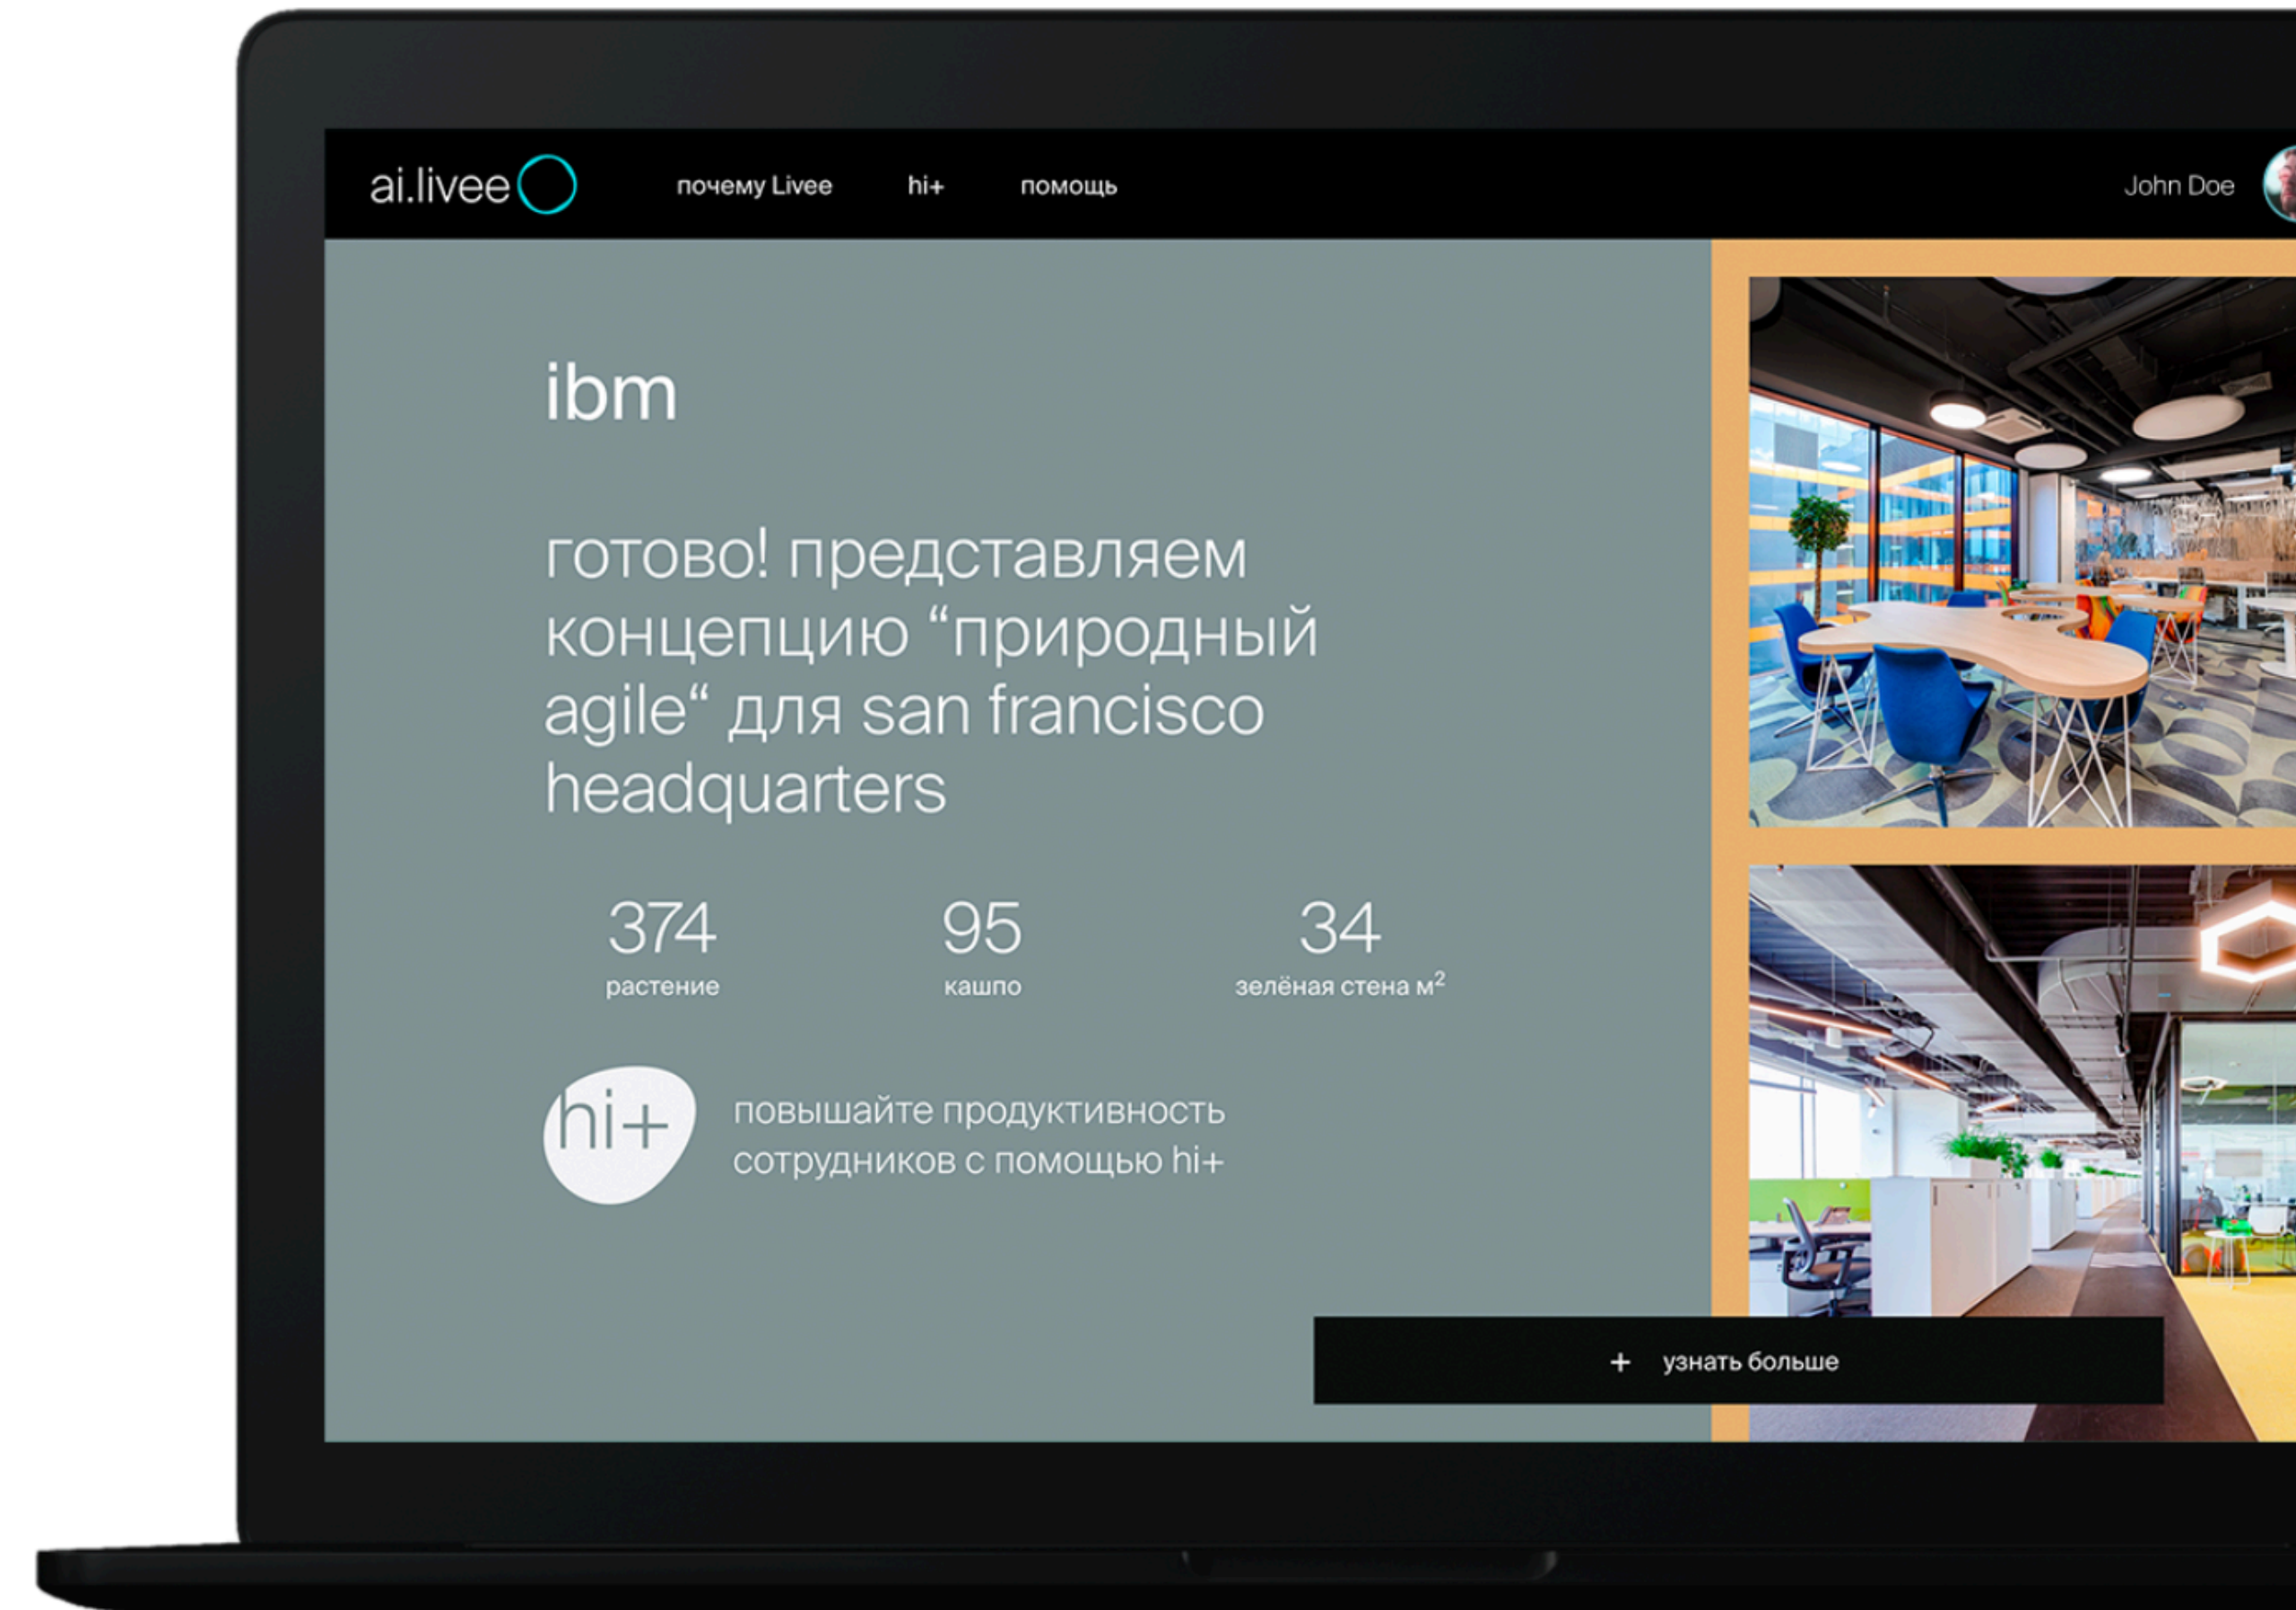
ai.livee

почему Livee hi+ помощь

John Doe

ibm

готово! представляем концепцию “природный agile“ для san francisco headquarters

374
растение

95
кашпо

34
зелёная стена м$^2$

hi+

повышайте продуктивность сотрудников с помощью hi+

+ узнать больше